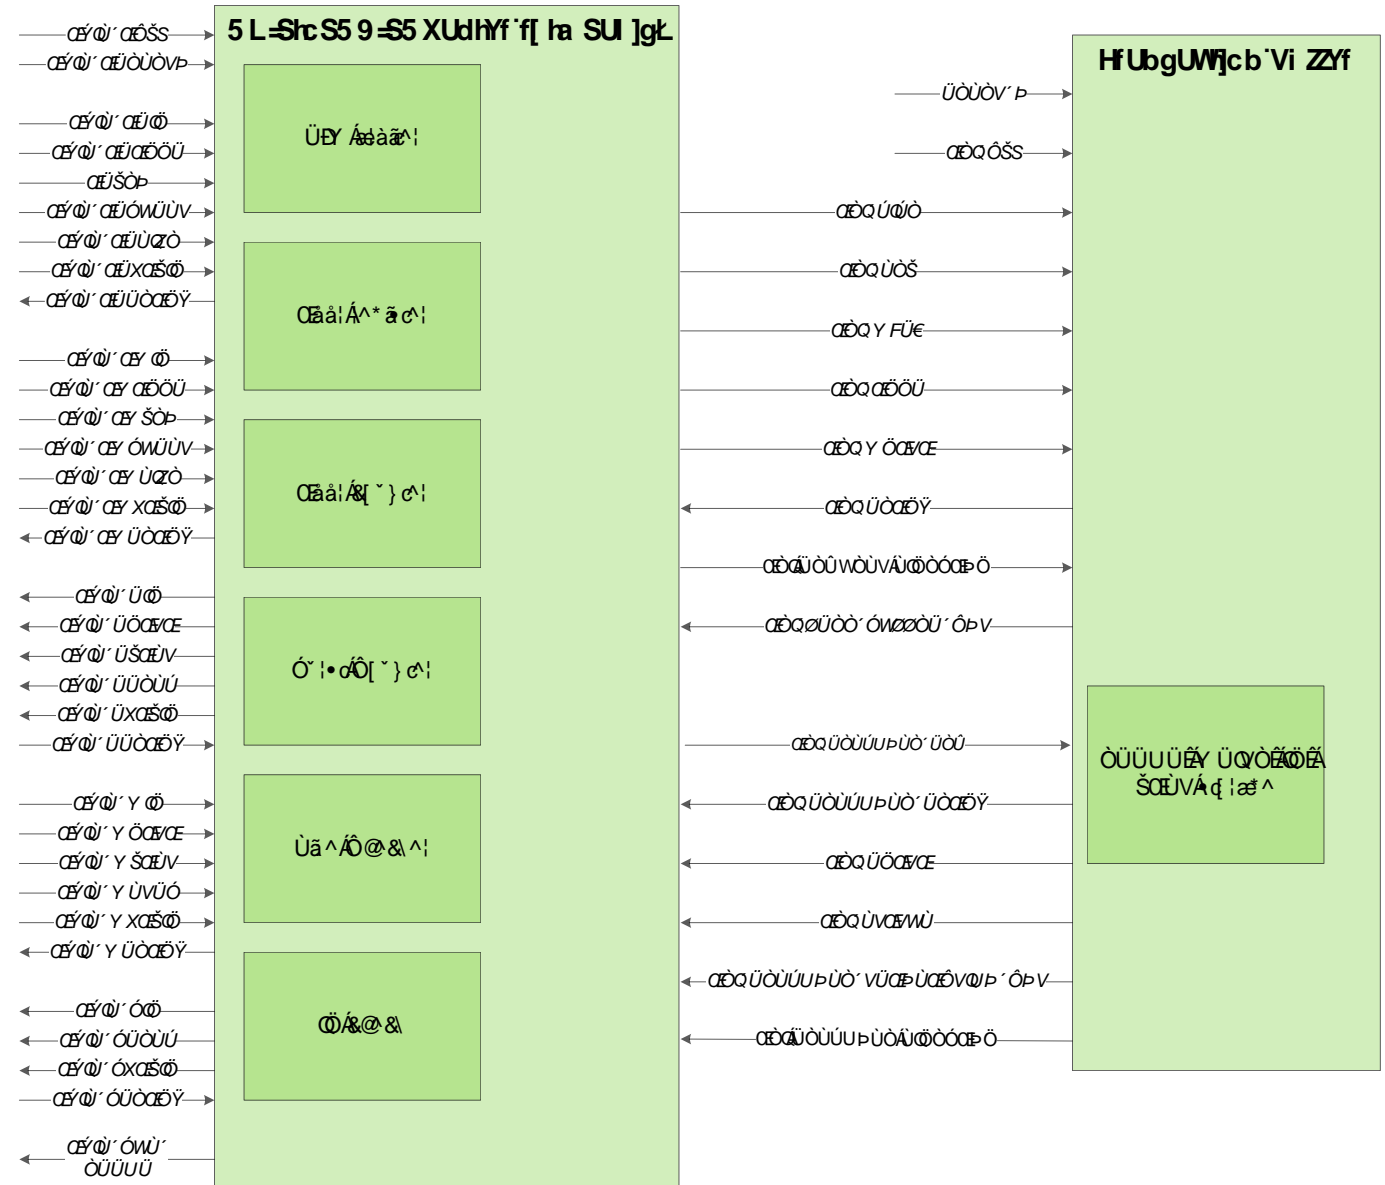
5 L=ShcS5 9=S5 XUdhYf f[ ha SUI ]gL

ŒÝÔÌ´ŒÔŠS
ŒÝÔÌ´ŒÜÒÙÒVÞ
ŒÝÔÌ´ŒÜÖ
ŒÝÔÌ´ŒÜŒÖÖÜ
ŒÜŠÒÞ
ŒÝÔÌ´ŒÜÓWÜÙV
ŒÝÔÌ´ŒÜÙZÒ
ŒÝÔÌ´ŒÜXŒŠÖ
ŒÝÔÌ´ŒÜÜÒŒÖÝ
ŒÝÔÌ´ŒY Ö
ŒÝÔÌ´ŒY ŒÖÖÜ
ŒÝÔÌ´ŒY ŠÒÞ
ŒÝÔÌ´ŒY ÓWÜÙV
ŒÝÔÌ´ŒY ÙZÒ
ŒÝÔÌ´ŒY XŒŠÖ
ŒÝÔÌ´ŒY ÜÒŒÖÝ
ŒÝÔÌ´ÜÖ
ŒÝÔÌ´ÜÖŒVŒ
ŒÝÔÌ´ÜŠŒÙV
ŒÝÔÌ´ÜÜÒÙÚ
ŒÝÔÌ´ÜXŒŠÖ
ŒÝÔÌ´ÜÜÒŒÖÝ
ŒÝÔÌ´Y Ö
ŒÝÔÌ´Y ÖŒVŒ
ŒÝÔÌ´Y ŠŒÙV
ŒÝÔÌ´Y ÙVÜÓ
ŒÝÔÌ´Y XŒŠÖ
ŒÝÔÌ´Y ÜÒŒÖÝ
ŒÝÔÌ´ÓÖ
ŒÝÔÌ´ÓÜÒÙÚ
ŒÝÔÌ´ÓXŒŠÖ
ŒÝÔÌ´ÓÜÒŒÖÝ
ŒÝÔÌ´ÓWÙ´ ÒÜÜÜÜ

ÜÐY Áæàã^¦
Œåå¦Á^*ãc^¦
Œåå¦Á&[ˇ}c^¦
Ó˘¦•cÂÔ[ˇ}c^¦
Ùã^ÁÔ@&\^¦
ÖÁ&@&\

HfUbgUWf]cb Vi ZZYf

ÜÒÙÒV´Þ
ŒÒQÔŠS
ŒÒQÚÖÒ
ŒÒQÙÒŠ
ŒÒQY FÜ€
ŒÒQŒÖÖÜ
ŒÒQY ÖŒVŒ
ŒÒQÜÒŒÖÝ
ŒÒŒÜÒÛWÒÙVÁÜÖÒÓŒÞÖ
ŒÒQØÜÒÒ´ÓWØØÒÜ´ÔÞV
ŒÒQÜÒÙÚÚÞÙÒ´ÜÒÛ
ŒÒQÜÒÙÚÚÞÙÒ´ÜÒŒÖÝ
ŒÒQÜÖŒVŒ
ŒÒQÙVŒWÙ
ŒÒQÜÒÙÚÚÞÙÒ´VÜŒÞÙŒÔVQÞ´ÔÞV
ŒÒŒÜÒÙÚÚÞÙÒÁÜÖÒÓŒÞÖ

ÒÜÜÚÜÊY ÜQÒÊÖÊ ŠŒÙVÁ¢¦æ*^